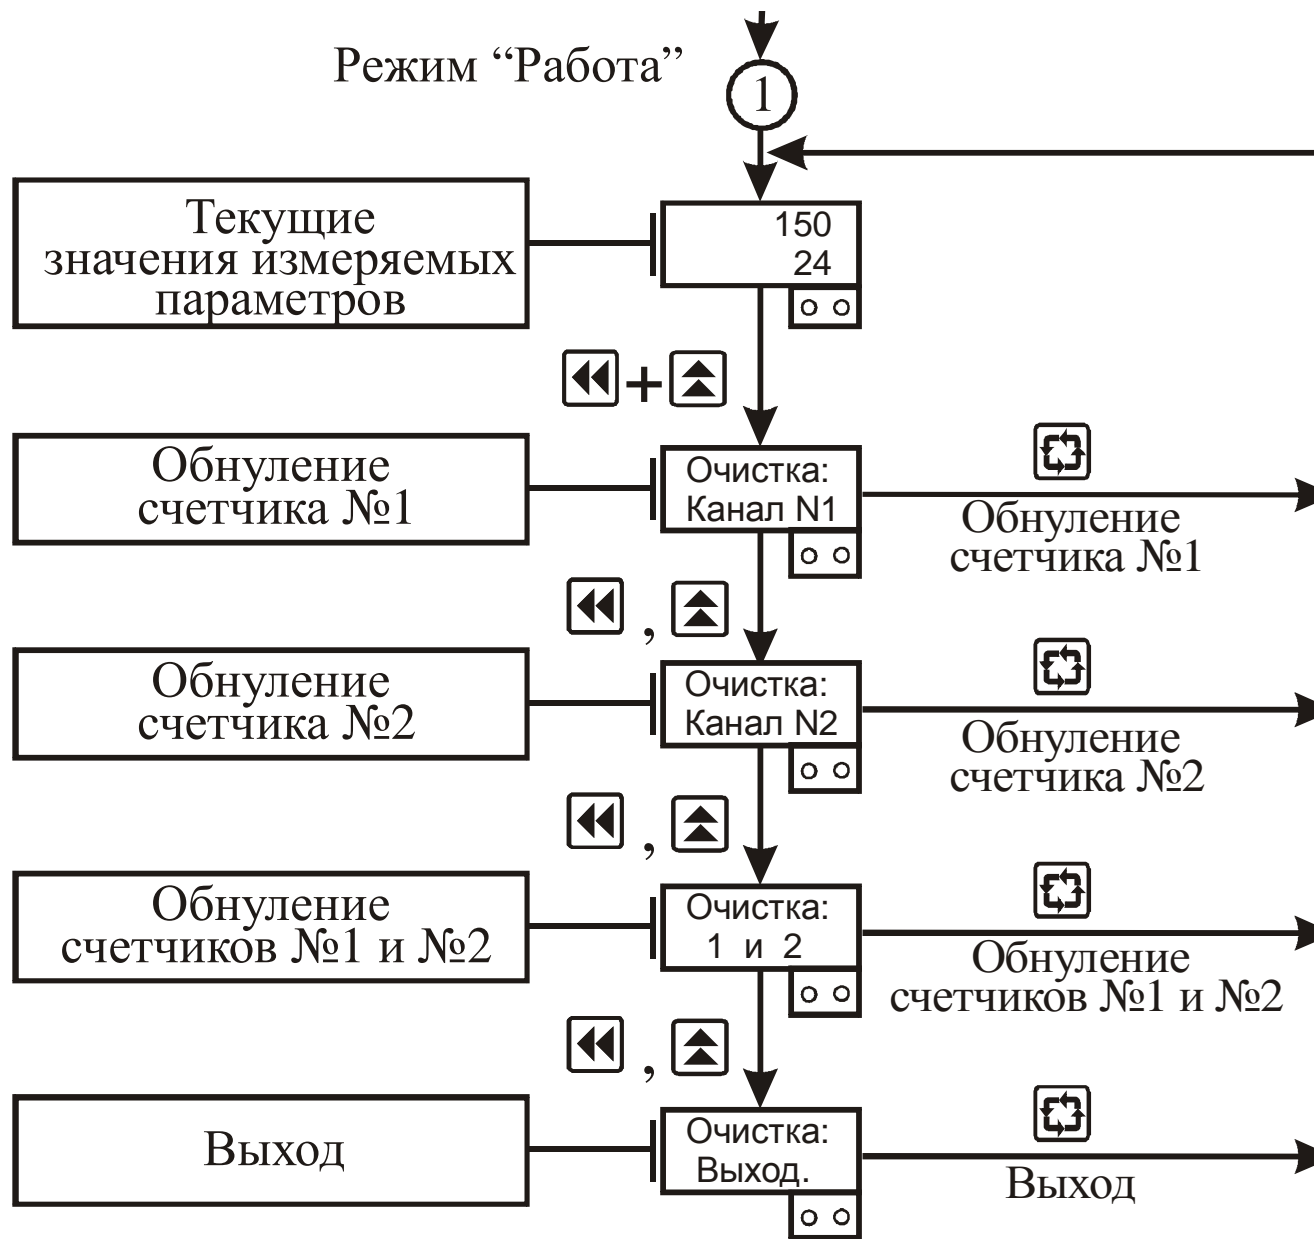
Режим “Работа”

1

Текущие значения измеряемых параметров

150
24

+

Обнуление счетчика №1

Очистка:
Канал N1

Обнуление счетчика №1

,

Обнуление счетчика №2

Очистка:
Канал N2

Обнуление счетчика №2

,

Обнуление счетчиков №1 и №2

Очистка:
1 и 2

Обнуление счетчиков №1 и №2

,

Выход

Очистка:
Выход.

Выход